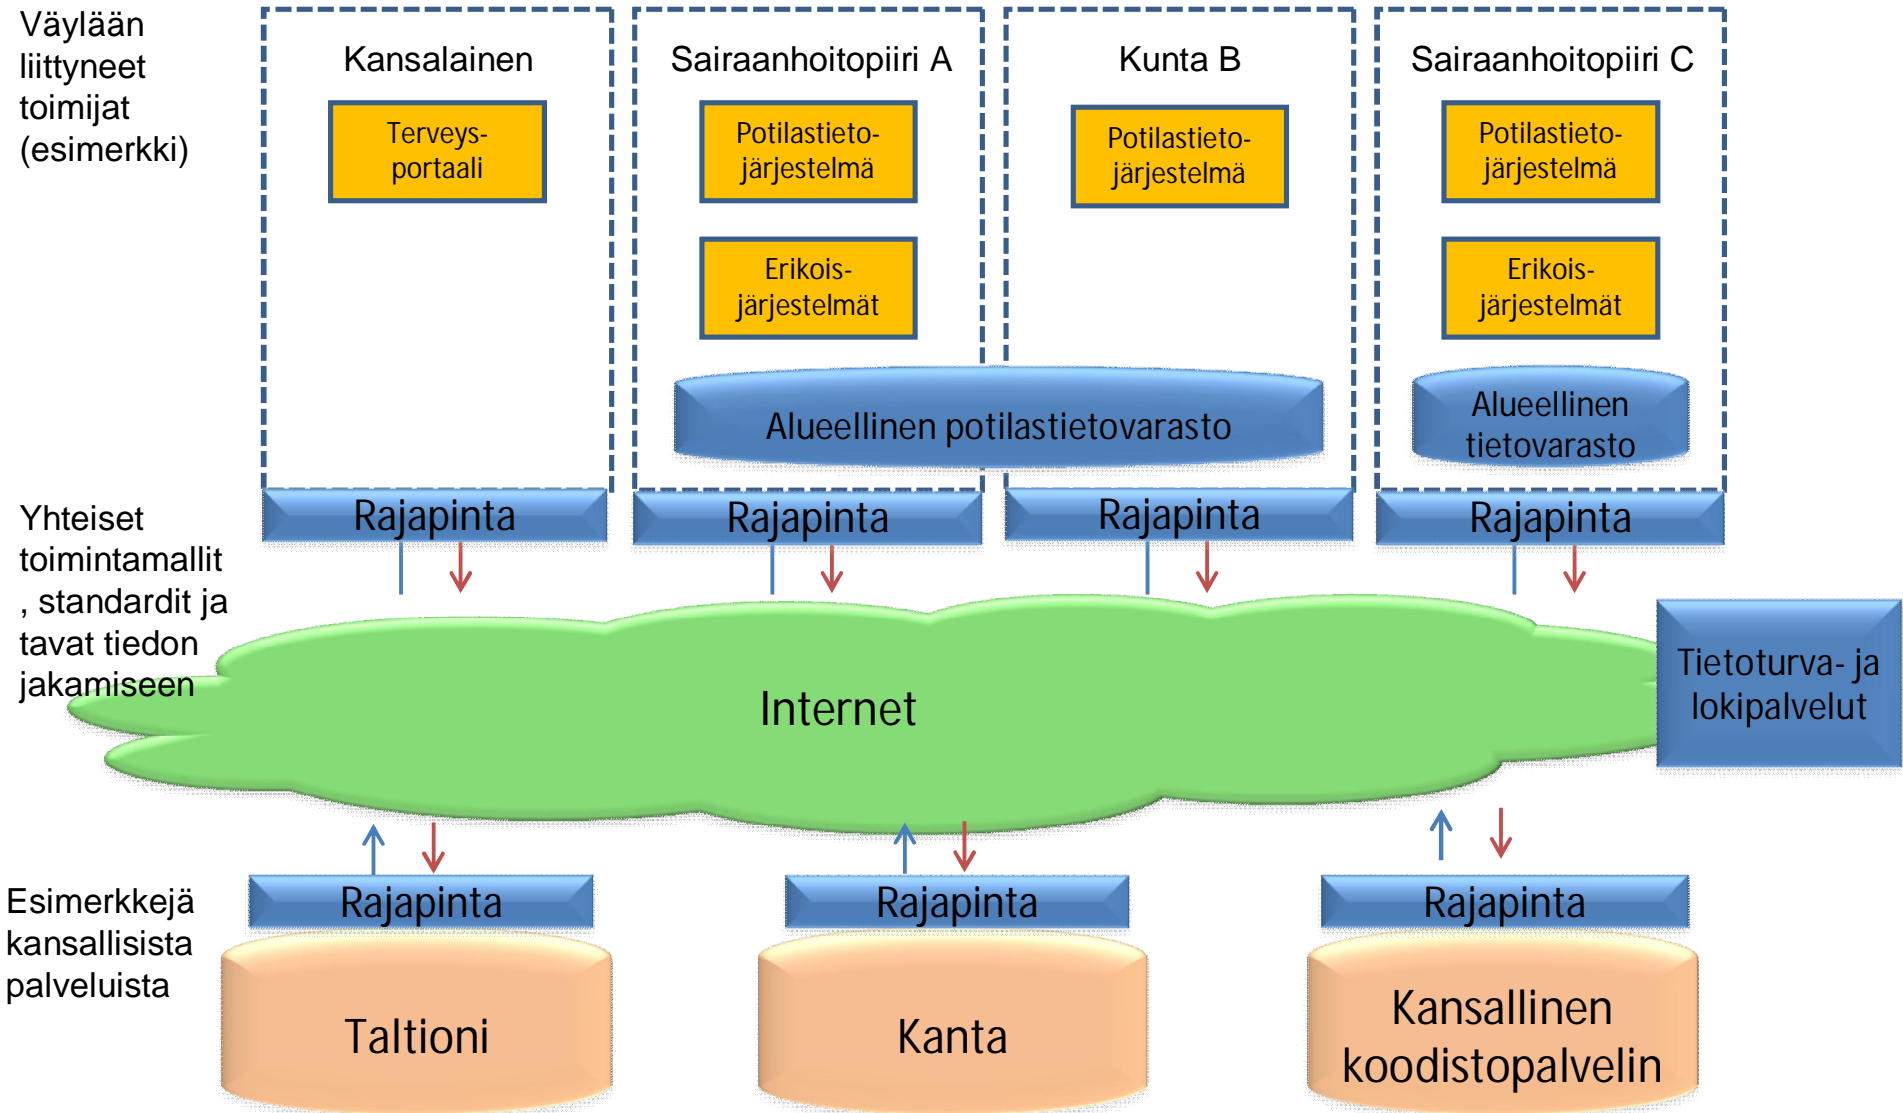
Väylään liittyneet toimijat (esimerkki)

Kansalainen

Terveysportaali

Sairaanhoitopiiri A

Potilastietojärjestelmä

Erikoisjärjestelmät

Kunta B

Potilastietojärjestelmä

Sairaanhoitopiiri C

Potilastietojärjestelmä

Erikoisjärjestelmät

Alueellinen potilastietovarasto

Alueellinen tietovarasto

Rajapinta

Rajapinta

Rajapinta

Rajapinta

Yhteiset toimintamallit , standardit ja tavat tiedon jakamiseen

Internet

Tietoturva- ja lokipalvelut

Esimerkkejä kansallisista palveluista

Rajapinta

Rajapinta

Rajapinta

Taltioni

Kanta

Kansallinen koodistopalvelin